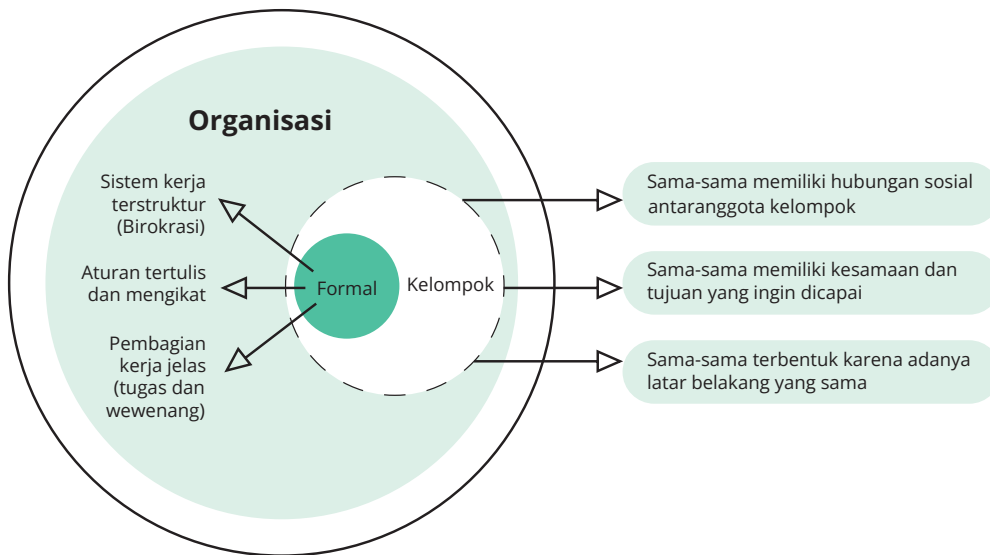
Organisasi

Sistem kerja terstruktur (Birokrasi)

Aturan tertulis dan mengikat

Pembagian kerja jelas (tugas dan wewenang)

Formal

Kelompok

Sama-sama memiliki hubungan sosial antaranggota kelompok

Sama-sama memiliki kesamaan dan tujuan yang ingin dicapai

Sama-sama terbentuk karena adanya latar belakang yang sama